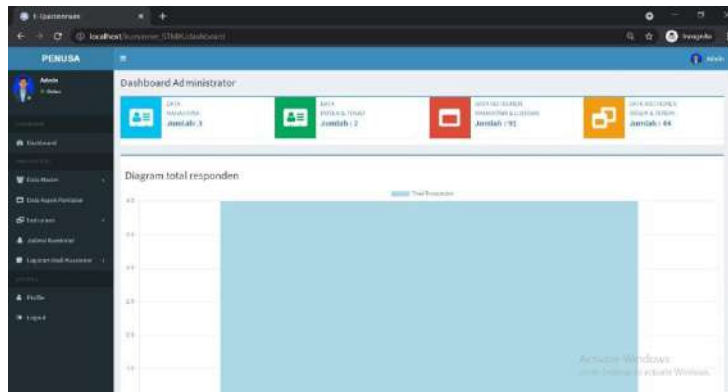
E-Kuesioner

localhost/kuesioner_STMIK/dashboard

Incognito

PENUSA

Admin

Admin

Dashboard

Data Master

Data Aspek Penilaian

Instrumen

Jadwal Kuesioner

Laporan Hasil Kuesioner

Profile

Logout

Dashboard Administrator

DATA MAHASISWA
Jumlah : 3

DATA DOSEN & TENDIK
Jumlah : 2

DATA RESPONDEN MAHASISWA & LULUSAN
Jumlah : 91

DATA RESPONDEN DOSEN & TENDIK
Jumlah : 44

Diagram total responden

Total Responden

Activate Windows
Go to Settings to activate Windows.